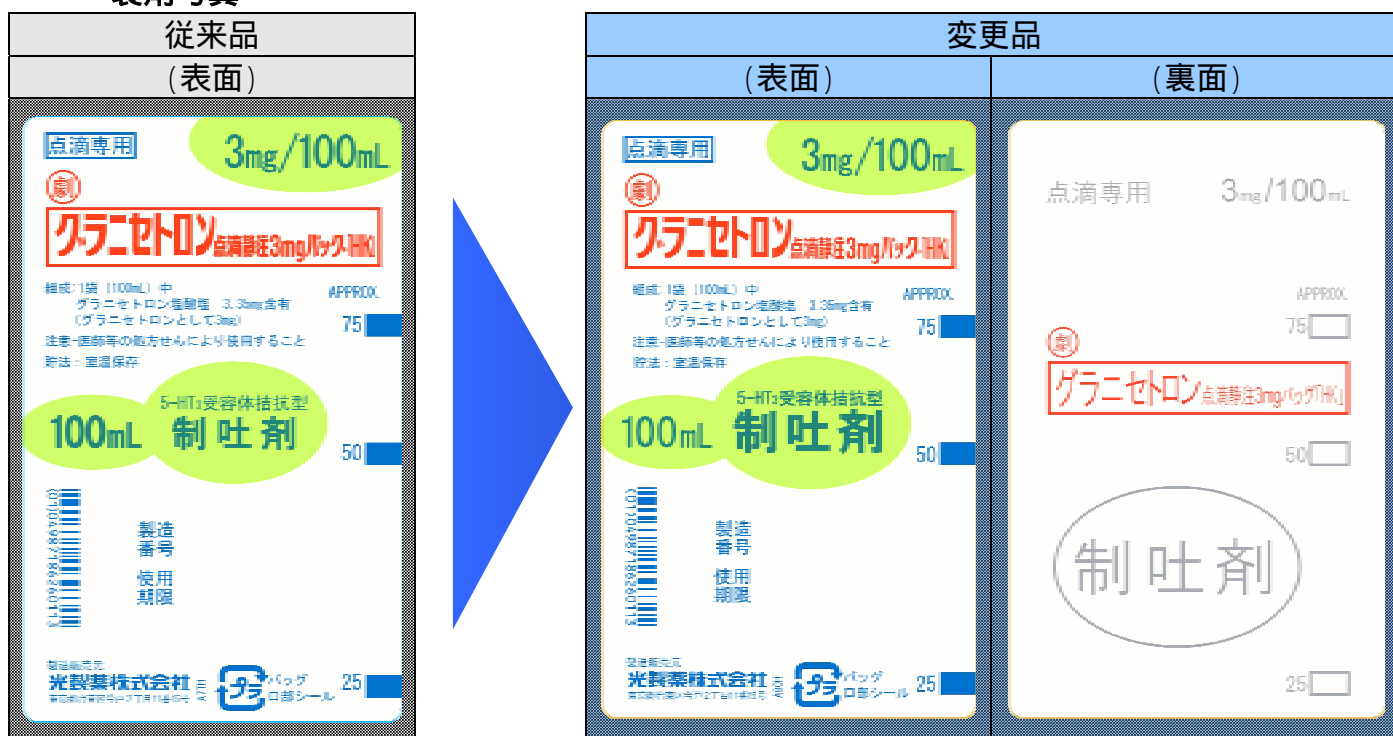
表示写真

| 従来品 |
|---|
| (表面) |

点滴専用
3mg/100mL
劇
グラニセトロン点滴静注3mgバッグ「HK」
組成:1袋(100mL)中
グラニセトロン塩酸塩 3.35mg含有
(グラニセトロンとして3mg)
注意-医師等の処方せんにより使用すること
貯法:室温保存
APPROX.
75
5-HT₃受容体拮抗型
100mL
制吐剤
50
製造
番号
使用
期限
製造販売元
光製薬株式会社
プラ
バッグ
口部シール
25

| 変更品 | |
|---|---|
| (表面) | (裏面) |

点滴専用
3mg/100mL
劇
グラニセトロン点滴静注3mgバッグ「HK」
組成:1袋(100mL)中
グラニセトロン塩酸塩 3.35mg含有
(グラニセトロンとして3mg)
注意-医師等の処方せんにより使用すること
貯法:室温保存
APPROX.
75
5-HT₃受容体拮抗型
100mL
制吐剤
50
製造
番号
使用
期限
製造販売元
光製薬株式会社
プラ
バッグ
口部シール
25

点滴専用
3mg/100mL
APPROX.
75
劇
グラニセトロン点滴静注3mgバッグ「HK」
50
制吐剤
25